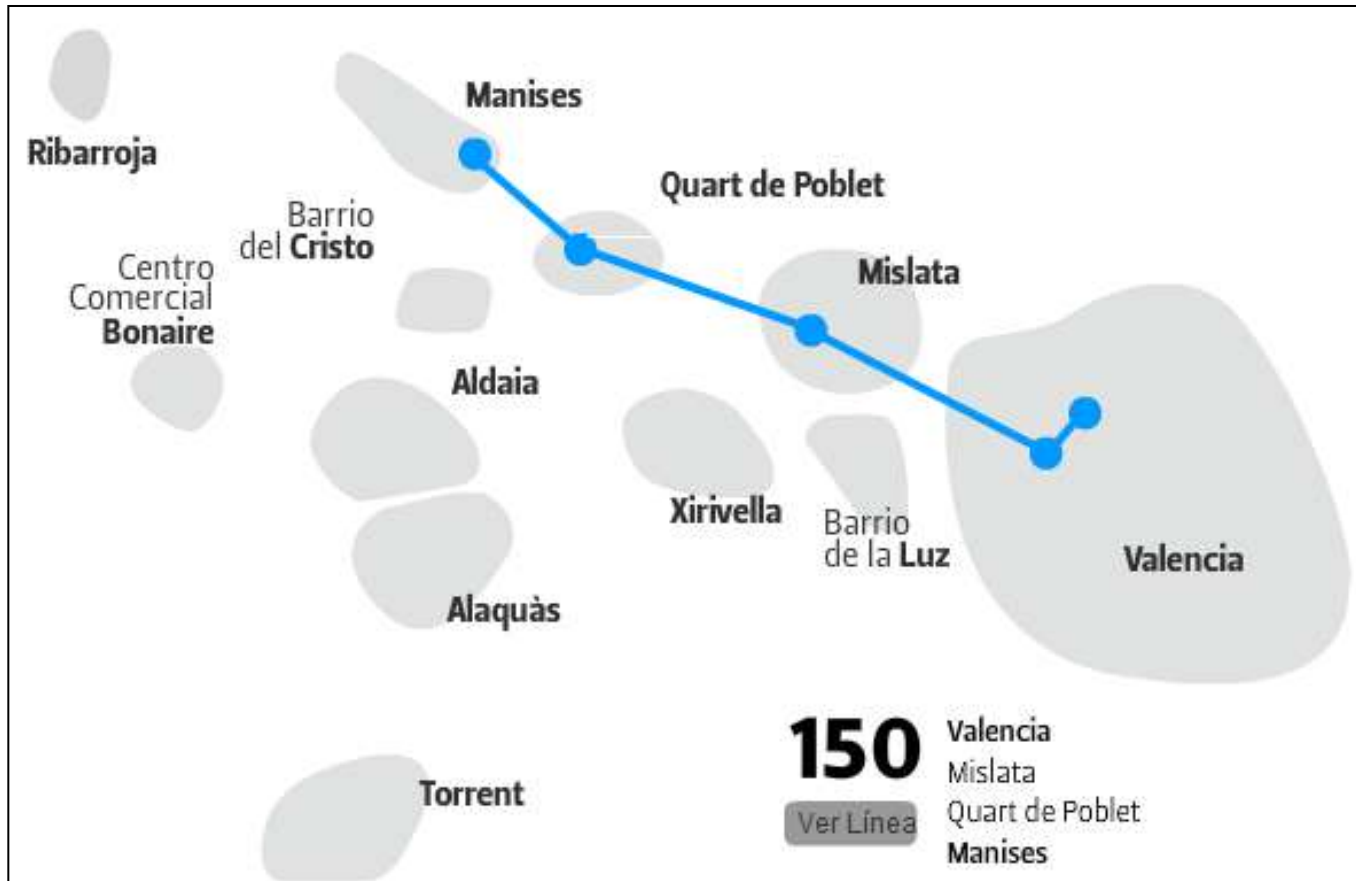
Manises

Ribarroja

Quart de Poblet

Barrio del Cristo

Centro Comercial Bonaire

Mislata

Aldaia

Xirivella

Barrio de la Luz

Valencia

Alaquàs

Torrent

150

Ver Línea

Valencia
Mislata
Quart de Poblet
Manises